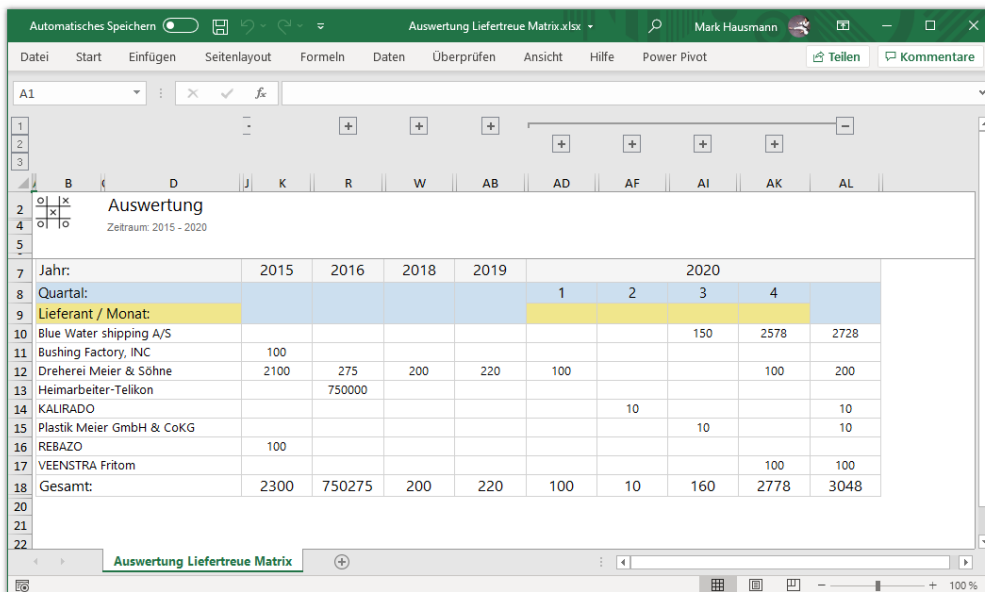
Automatisches Speichern Auswertung Liefertreue Matrix.xlsx Mark Hausmann

Datei Start Einfügen Seitenlayout Formeln Daten Überprüfen Ansicht Hilfe Power Pivot Teilen Kommentare

A1 $f_x$

1 2 3

B D J K R W AB AD AF AI AK AL

Auswertung
Zeitraum: 2015 - 2020

| | Jahr: | 2015 | 2016 | 2018 | 2019 | 2020 | | | | |
|---|---|---|---|---|---|---|---|---|---|---|
| 8 | Quartal: | | | | | 1 | 2 | 3 | 4 | |
| 9 | Lieferant / Monat: | | | | | | | | | |
| 10 | Blue Water shipping A/S | | | | | | | 150 | 2578 | 2728 |
| 11 | Bushing Factory, INC | 100 | | | | | | | | |
| 12 | Dreherei Meier & Söhne | 2100 | 275 | 200 | 220 | 100 | | | 100 | 200 |
| 13 | Heimarbeiter-Telikon | | 750000 | | | | | | | |
| 14 | KALIRADO | | | | | | 10 | | | 10 |
| 15 | Plastik Meier GmbH & CoKG | | | | | | | 10 | | 10 |
| 16 | REBAZO | 100 | | | | | | | | |
| 17 | VEENSTRA Fritom | | | | | | | | 100 | 100 |
| 18 | Gesamt: | 2300 | 750275 | 200 | 220 | 100 | 10 | 160 | 2778 | 3048 |

Auswertung Liefertreue Matrix

100 %